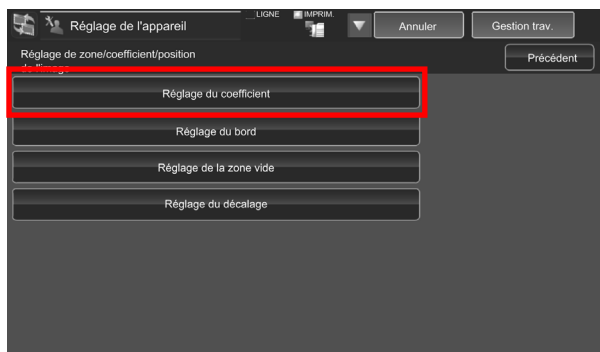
Réglage de l'appareil

LIGNE

IMPRIM.

Annuler

Gestion trav.

Réglage de zone/coefficient/position de l'image

Précédent

Réglage du coefficient

Réglage du bord

Réglage de la zone vide

Réglage du décalage